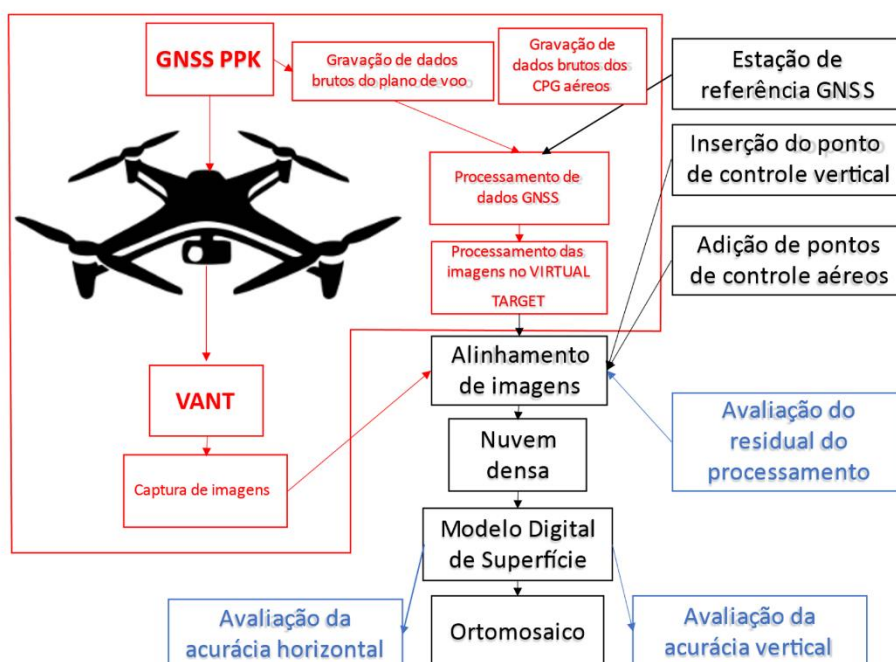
GNSS PPK

Gravação de dados brutos do plano de voo

Gravação de dados brutos dos CPG aéreos

Estação de referência GNSS

Processamento de dados GNSS

Inserção do ponto de controle vertical

Processamento das imagens no VIRTUAL TARGET

Adição de pontos de controle aéreos

Alinhamento de imagens

VANT

Avaliação do residual do processamento

Nuvem densa

Captura de imagens

Modelo Digital de Superfície

Avaliação da acurácia horizontal

Ortomosaico

Avaliação da acurácia vertical